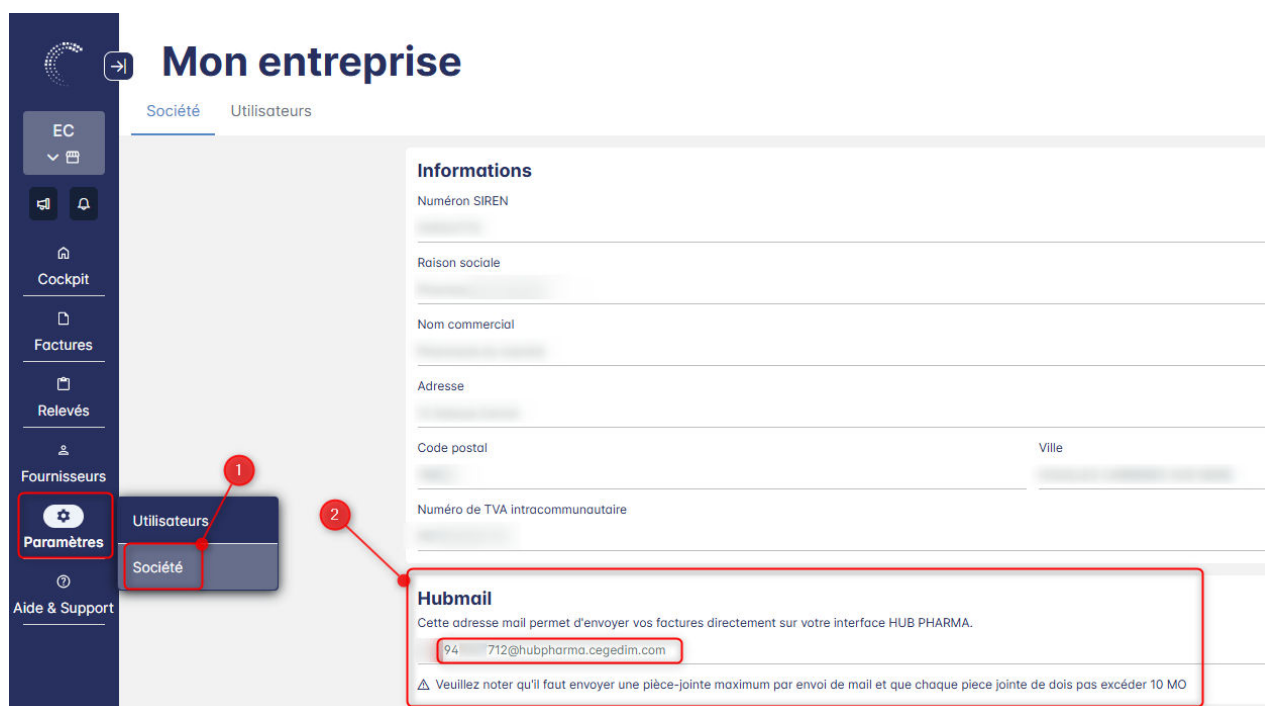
Mon entreprise

Société Utilisateurs

EC

Cockpit

Factures

Relevés

Fournisseurs

Paramètres

Aide & Support

Utilisateurs

Société

1

2

Informations

Numéron SIREN

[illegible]

Raison sociale

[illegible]

Nom commercial

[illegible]

Adresse

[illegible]

Code postal

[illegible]

Ville

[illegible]

Numéro de TVA intracommunautaire

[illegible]

Hubmail

Cette adresse mail permet d'envoyer vos factures directement sur votre interface HUB PHARMA.

94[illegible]712@hubpharma.cegedim.com

⚠ Veuillez noter qu'il faut envoyer une pièce-jointe maximum par envoi de mail et que chaque piece jointe de dois pas excéder 10 MO